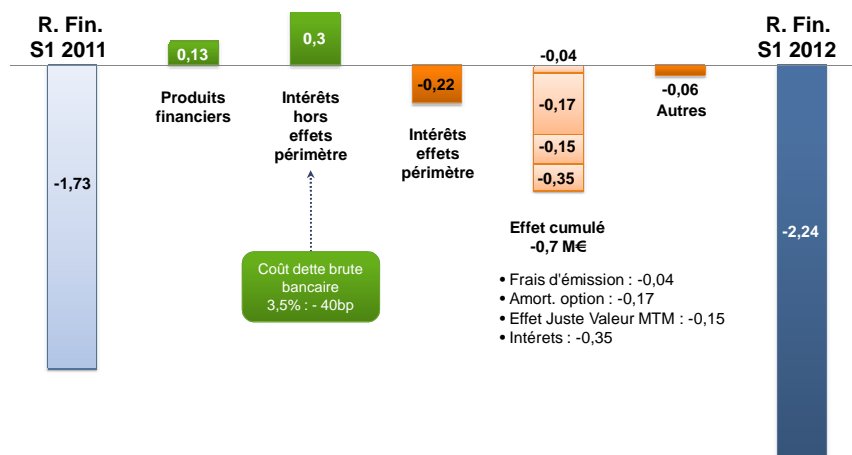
R. Fin. S1 2011

0,13

0,3

-0,22

-0,04

R. Fin. S1 2012

Produits financiers

Intérêts hors effets périmètre

-0,17

-0,06 Autres

-1,73

Intérêts effets périmètre

-0,15

-0,35

Effet cumulé -0,7 M€

-2,24

Coût dette brute bancaire 3,5% : - 40bp

• Frais d'émission : -0,04
• Amort. option : -0,17
• Effet Juste Valeur MTM : -0,15
• Intérets : -0,35